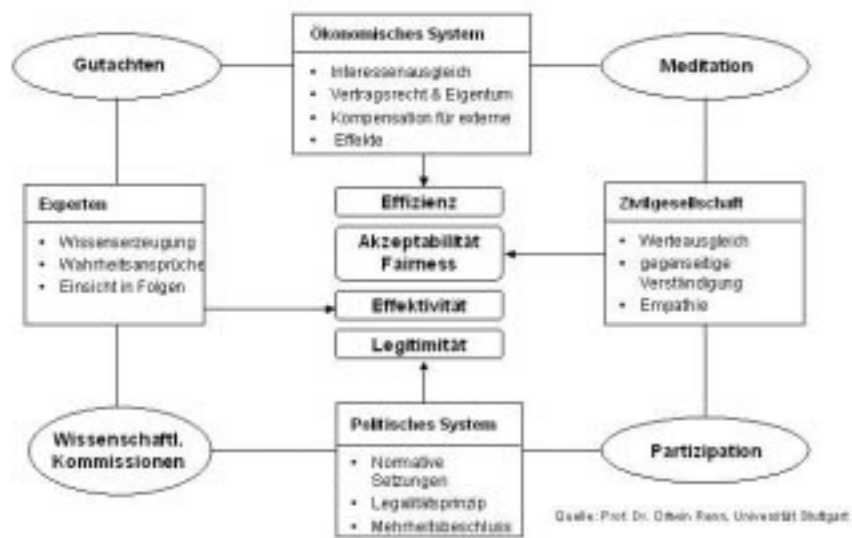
Gutachten

Ökonomisches System
- Interessenausgleich
- Vertragsrecht & Eigentum
- Kompensation für externe
- Effekte

Meditation

Experten
- Wissenserzeugung
- Wahrheitsansprüche
- Einsicht in Folgen

Effizienz

Akzeptabilität Fairness

Effektivität

Legitimität

Zivilgesellschaft
- Werteausgleich
- gegenseitige Verständigung
- Empathie

Wissenschaftl. Kommissionen

Politisches System
- Normative Setzungen
- Legalitätsprinzip
- Mehrheitsbeschluss

Partizipation

Quelle: Prof. Dr. Ortwin Renn, Universität Stuttgart